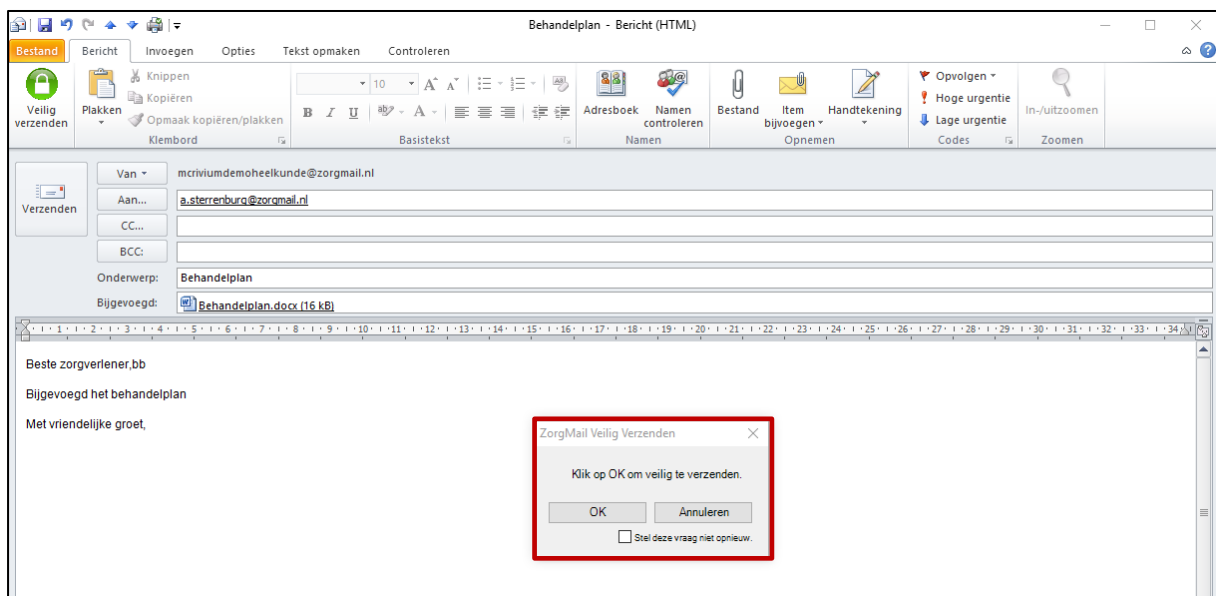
Behandelplan - Bericht (HTML)

Bestand | Bericht | Invoegen | Opties | Tekst opmaken | Controleren

Veilig verzenden

Plakken | Knippen | Kopiëren | Opmaak kopiëren/plakken
Klembord

10 | A A
B I U
Basistekst

Adresboek | Namen controleren
Namen

Bestand | Item bijvoegen | Handtekening
Opnemen

Opvolgen | Hoge urgentie | Lage urgentie
Codes

In-/uitzoomen
Zoomen

Verzenden

Van | mcriviumdemoheelkunde@zorgmail.nl
Aan... | a.sterrenburg@zorgmail.nl
CC...
BCC:
Onderwerp: | Behandelplan
Bijgevoegd: | Behandelplan.docx (16 kB)

Beste zorgverlener,bb

Bijgevoegd het behandelplan

Met vriendelijke groet,

ZorgMail Veilig Verzenden

Klik op OK om veilig te verzenden.

OK | Annuleren

Stel deze vraag niet opnieuw.